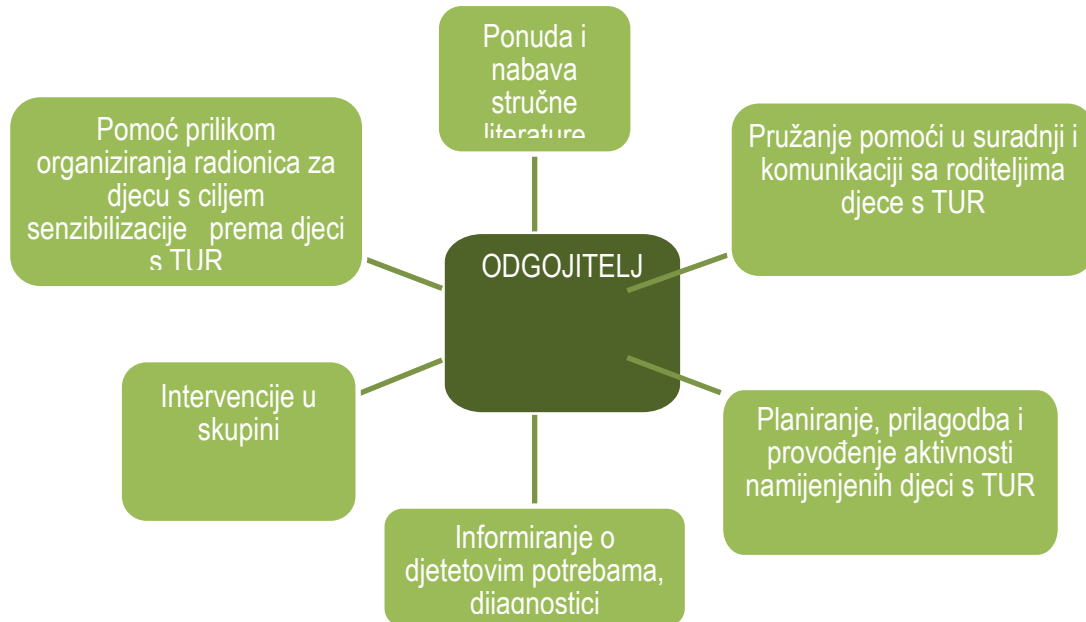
Ponuda i nabava stručne literature

Pomoć prilikom organiziranja radionica za djecu s ciljem senzibilizacije prema djeci s TUR

Pružanje pomoći u suradnji i komunikaciji sa roditeljima djece s TUR

ODGOJITELJ

Intervencije u skupini

Planiranje, prilagodba i provođenje aktivnosti namijenjenih djeci s TUR

Informiranje o djetetovim potrebama, dijagnostici